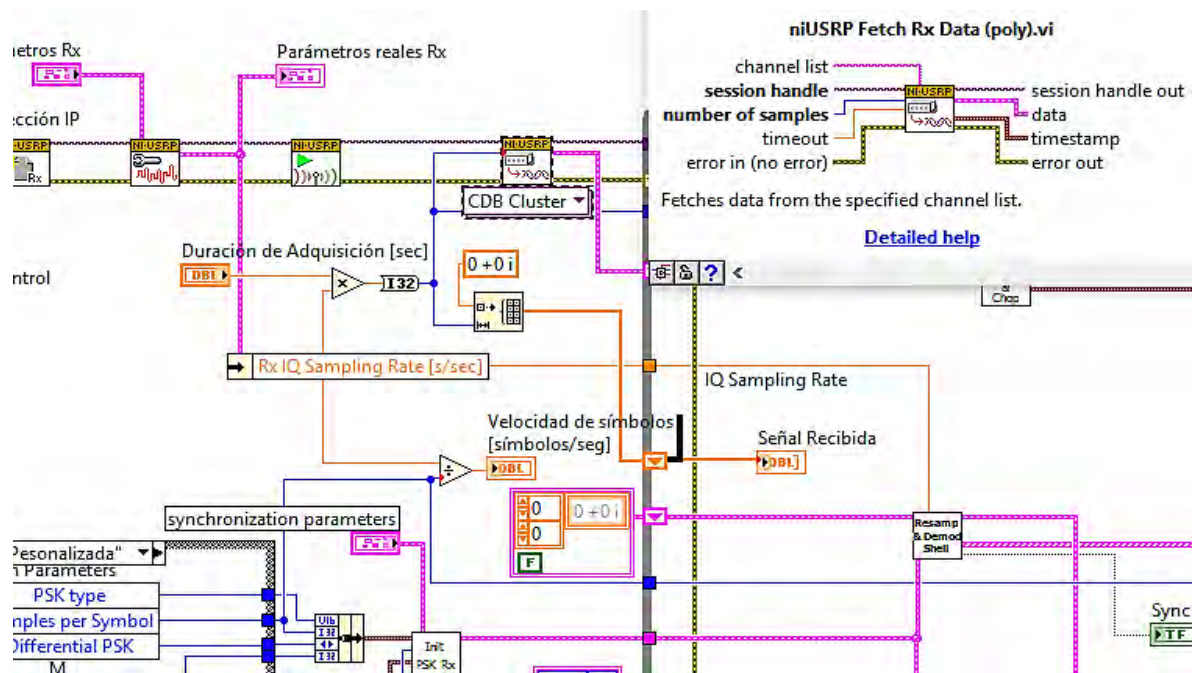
ıetros Rx
Parámetros reales Rx
ección IP
NI-USRP
Rx
NI-USRP
NI-USRP
NI-USRP
CDB Cluster
Duración de Adquisición [sec]
DBL
I32
0 +0 i
ntrol
Rx IQ Sampling Rate [s/sec]
IQ Sampling Rate
Velocidad de símbolos [símbolos/seg]
Señal Recibida
DBL
DBL
0
0
0 +0 i
F
synchronization parameters
Pesonalizada"
n Parameters
PSK type
nples per Symbol
Differential PSK
M
Init PSK Rx
Resamp & Demod Shell
Sync
TF
Chop
niUSRP Fetch Rx Data (poly).vi
channel list
session handle
number of samples
timeout
error in (no error)
NI-USRP
session handle out
data
timestamp
error out
Fetches data from the specified channel list.
Detailed help
?